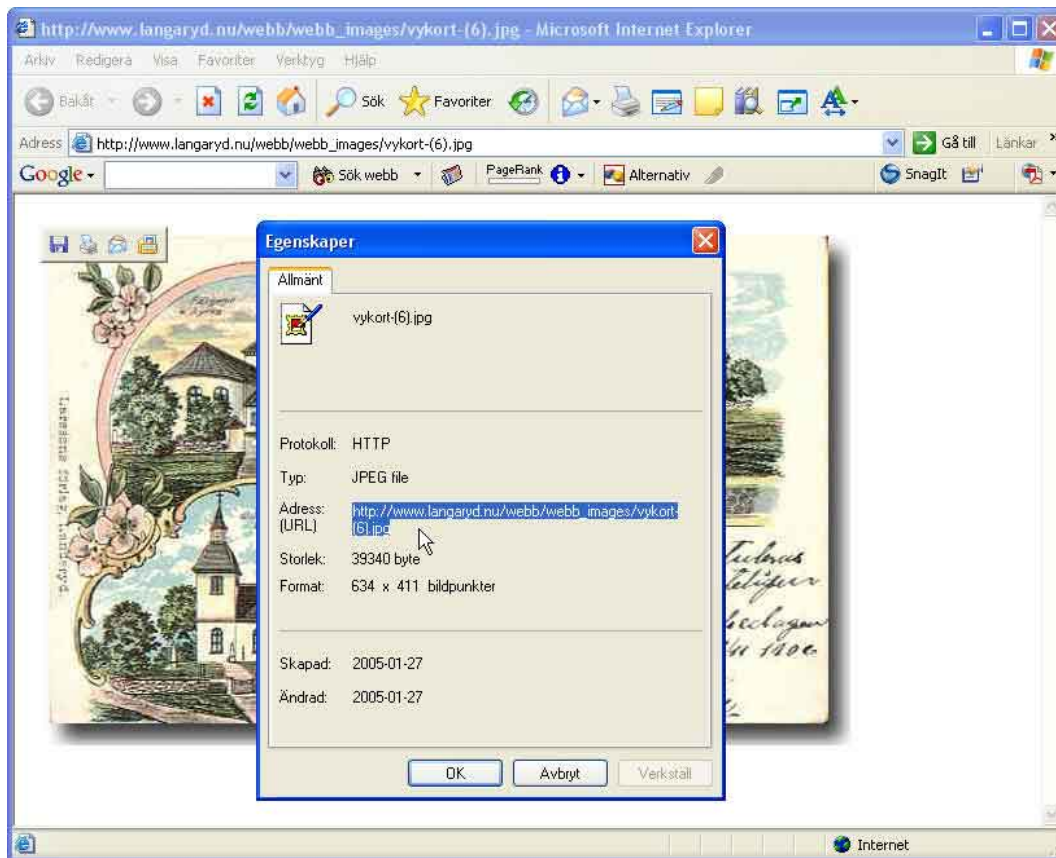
http://www.langaryd.nu/webb/webb_images/vykort-(6).jpg - Microsoft Internet Explorer

Arkiv Redigera Visa Favoriter Verktyg Hjälp

Bakåt Sök Favoriter

Adress http://www.langaryd.nu/webb/webb_images/vykort-(6).jpg Gå till Länkar

Google Sök webb PageRank Alternativ SnagIt

Egenskaper

Allmänt

vykort-(6).jpg

Protokoll: HTTP

Typ: JPEG file

Adress: (URL) http://www.langaryd.nu/webb/webb_images/vykort-(6).jpg

Storlek: 39340 byte

Format: 634 x 411 bildpunkter

Skapad: 2005-01-27

Ändrad: 2005-01-27

OK Avbryt Verkställ

Internet